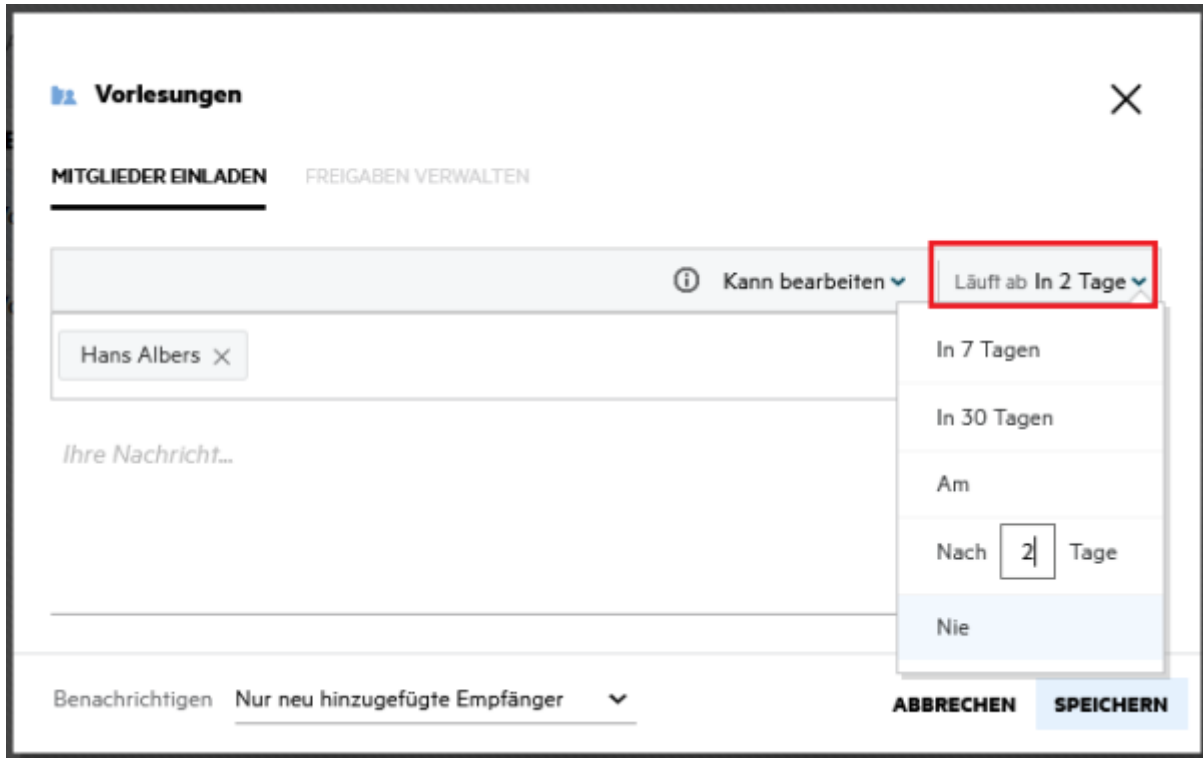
Vorlesungen

×

MITGLIEDER EINLADEN

FREIGABEN VERWALTEN

ⓘ Kann bearbeiten

Läuft ab In 2 Tage

Hans Albers ×

Ihre Nachricht...

In 7 Tagen

In 30 Tagen

Am

Nach 2 Tage

Nie

Benachrichtigen Nur neu hinzugefügte Empfänger

ABBRECHEN

SPEICHERN